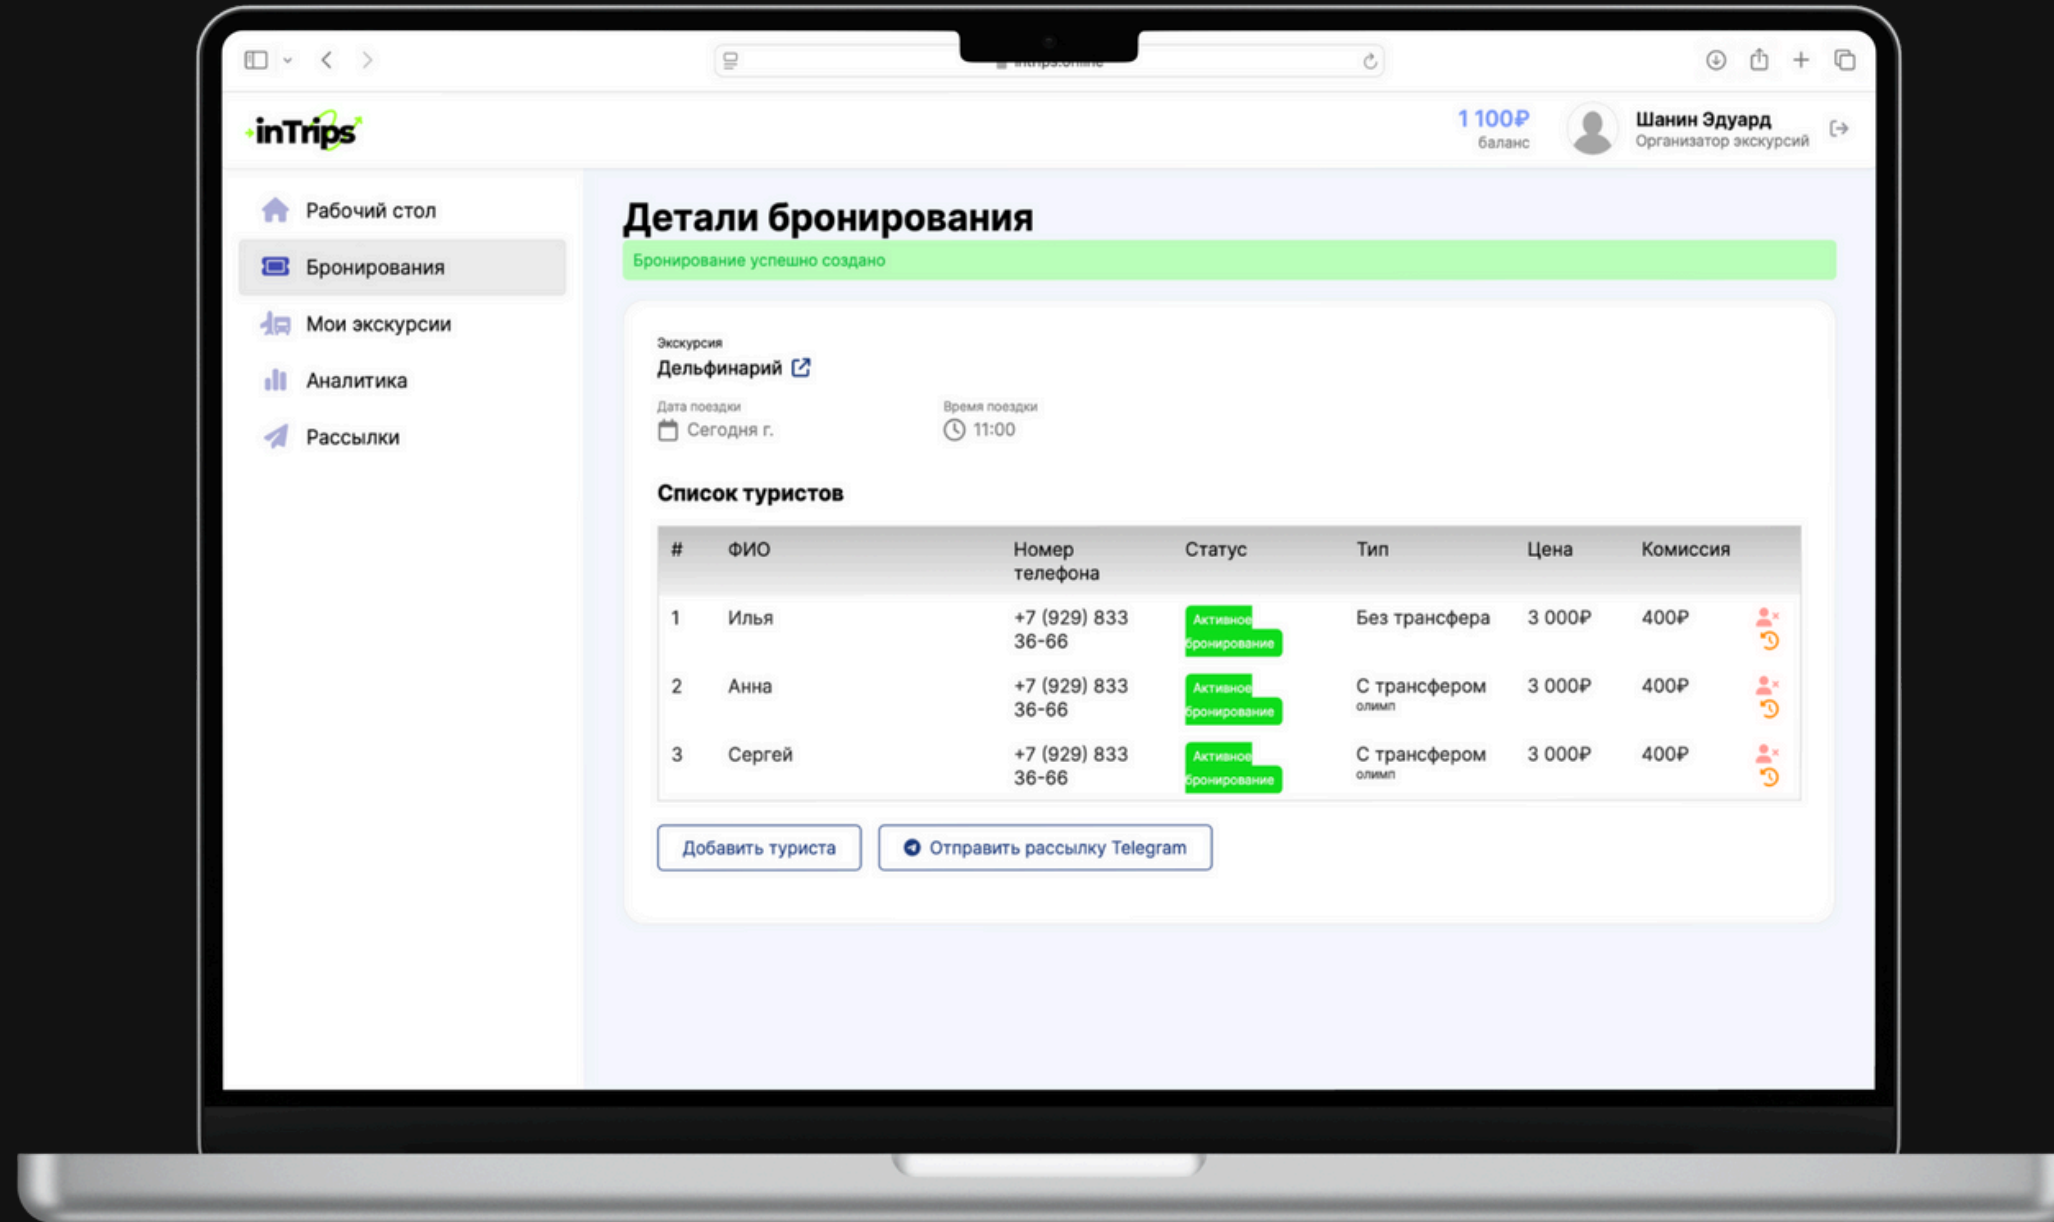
inTrips

1 100₽
баланс

Шанин Эдуард
Организатор экскурсий

Рабочий стол
Бронирования
Мои экскурсии
Аналитика
Рассылки

Детали бронирования

Бронирование успешно создано

Экскурсия
Дельфинарий

Дата поездки
Сегодня г.

Время поездки
11:00

Список туристов

| # | ФИО | Номер телефона | Статус | Тип | Цена | Комиссия |
|---|---|---|---|---|---|---|
| 1 | Илья | +7 (929) 833 36-66 | Активное бронирование | Без трансфера | 3 000₽ | 400₽ |
| 2 | Анна | +7 (929) 833 36-66 | Активное бронирование | С трансфером олимп | 3 000₽ | 400₽ |
| 3 | Сергей | +7 (929) 833 36-66 | Активное бронирование | С трансфером олимп | 3 000₽ | 400₽ |

Добавить туриста
Отправить рассылку Telegram